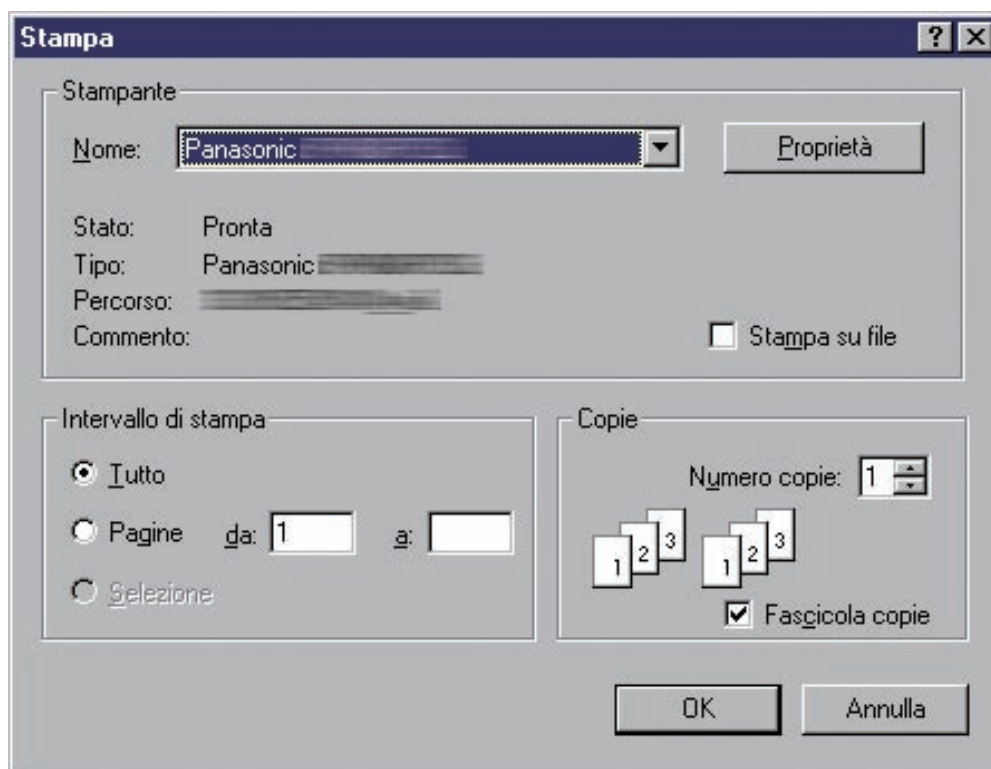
Stampa

?

Stampante

Nome: Panasonic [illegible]

Proprietà

Stato: Pronta

Tipo: Panasonic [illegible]

Percorso: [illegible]

Commento:

Stampa su file

Intervallo di stampa

Tutto

Pagine da: 1 a:

Selezione

Copie

Numero copie: 1

1 2 3 1 2 3

Fascicola copie

OK

Annulla